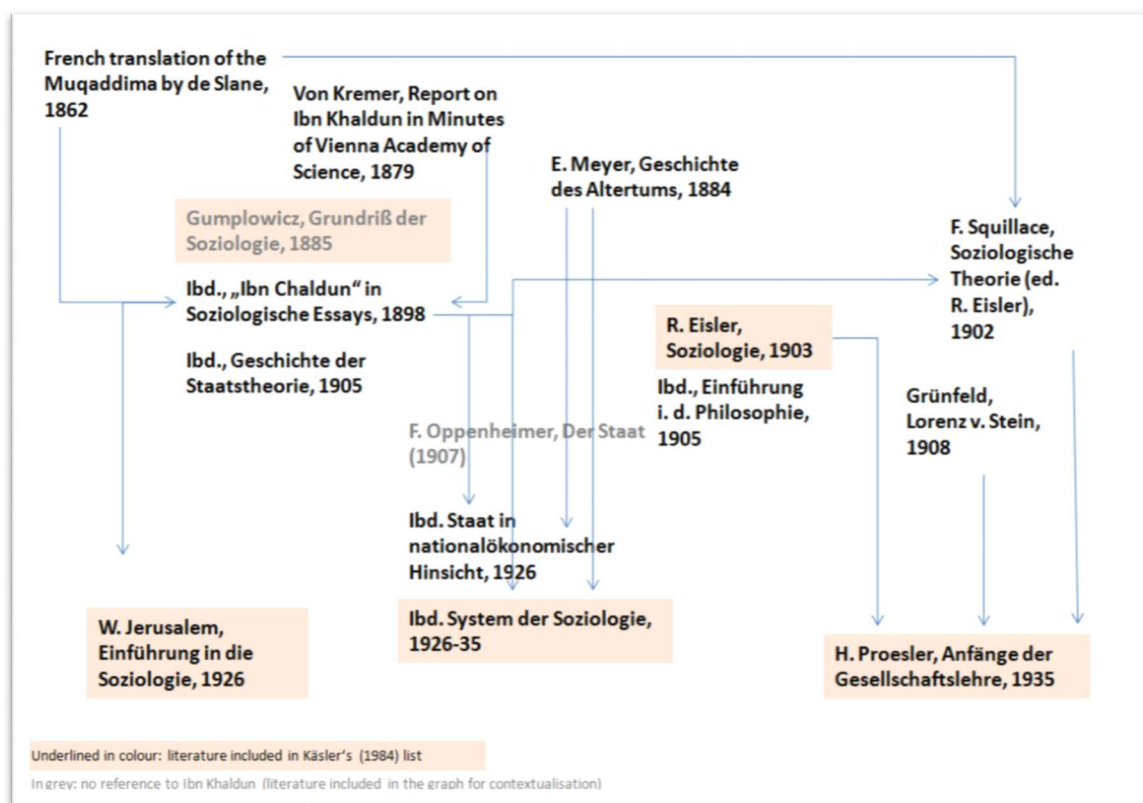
French translation of the Muqaddima by de Slane, 1862

Von Kremer, Report on Ibn Khaldun in Minutes of Vienna Academy of Science, 1879

E. Meyer, Geschichte des Altertums, 1884

Gumplowicz, Grundriß der Soziologie, 1885

Ibd., „Ibn Chaldun" in Soziologische Essays, 1898

Ibd., Geschichte der Staatstheorie, 1905

F. Squillace, Soziologische Theorie (ed. R. Eisler), 1902

R. Eisler, Soziologie, 1903

Ibd., Einführung i. d. Philosophie, 1905

Grünfeld, Lorenz v. Stein, 1908

F. Oppenheimer, Der Staat (1907)

Ibd. Staat in nationalökonomischer Hinsicht, 1926

W. Jerusalem, Einführung in die Soziologie, 1926

Ibd. System der Soziologie, 1926-35

H. Proesler, Anfänge der Gesellschaftslehre, 1935

Underlined in colour: literature included in Käsler's (1984) list

In grey: no reference to Ibn Khaldun (literature included in the graph for contextualisation)